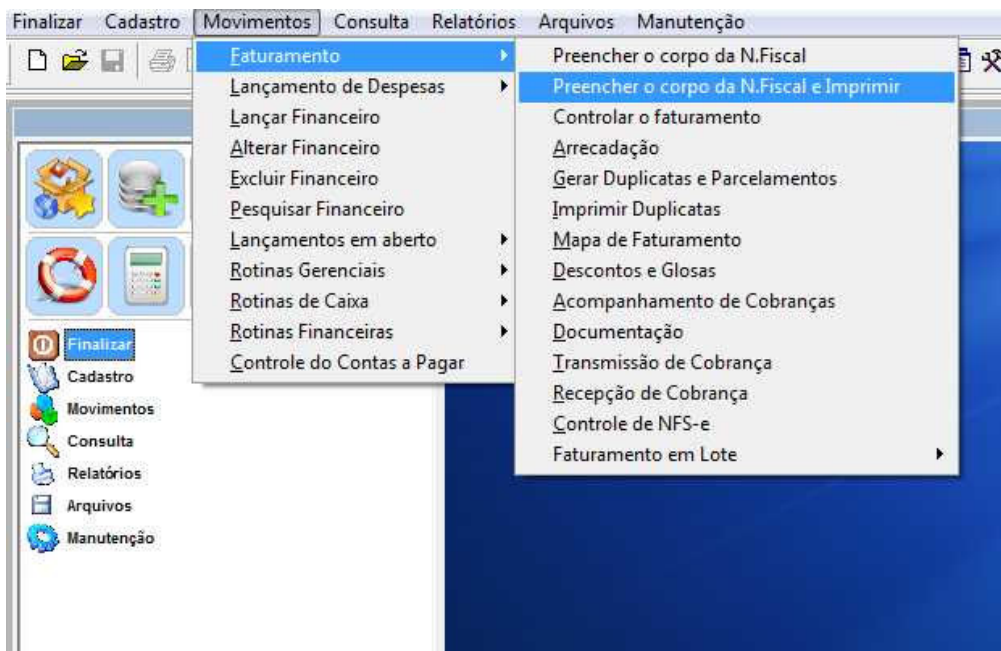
Finalizar Cadastro Movimentos Consulta Relatórios Arquivos Manutenção

Faturamento
Lançamento de Despesas
Lançar Financeiro
Alterar Financeiro
Excluir Financeiro
Pesquisar Financeiro
Lançamentos em aberto
Rotinas Gerenciais
Rotinas de Caixa
Rotinas Financeiras
Controle do Contas a Pagar

Preencher o corpo da N.Fiscal
Preencher o corpo da N.Fiscal e Imprimir
Controlar o faturamento
Arrecadação
Gerar Duplicatas e Parcelamentos
Imprimir Duplicatas
Mapa de Faturamento
Descontos e Glosas
Acompanhamento de Cobranças
Documentação
Transmissão de Cobrança
Recepção de Cobrança
Controle de NFS-e
Faturamento em Lote

Finalizar
Cadastro
Movimentos
Consulta
Relatórios
Arquivos
Manutenção